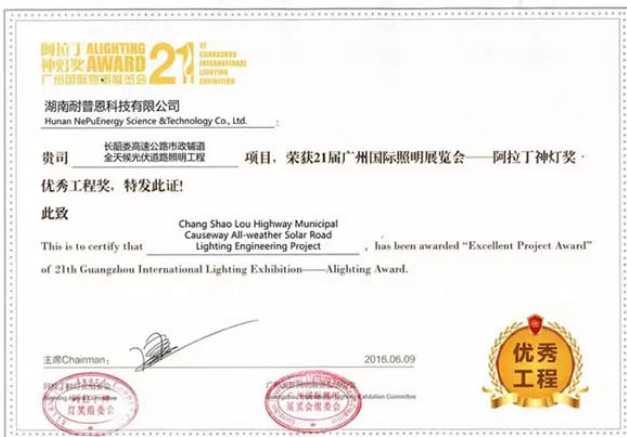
阿拉丁 ALIGHTING 神灯奖 AWARD 广州国际照明展览会 21 ST GUANGZHOU INTERNATIONAL LIGHTING EXHIBITION

湖南耐普恩科技有限公司
Hunan NePuEnergy Science &Technology Co., Ltd.

贵司 长韶娄高速公路市政辅道全天候光伏道路照明工程 项目，荣获21届广州国际照明展览会——阿拉丁神灯奖·优秀工程奖，特发此证！

此致

This is to certify that Chang Shao Lou Highway Municipal Causeway All-weather Solar Road Lighting Engineering Project, has been awarded "Excellent Project Award" of 21th Guangzhou International Lighting Exhibition——Alighting Award.

主席Chairman：

2016.06.09

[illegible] Alighting Award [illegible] 评奖委员会

广州国际照明展览会 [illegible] Exhibition Committee 展览会委员会

优秀工程